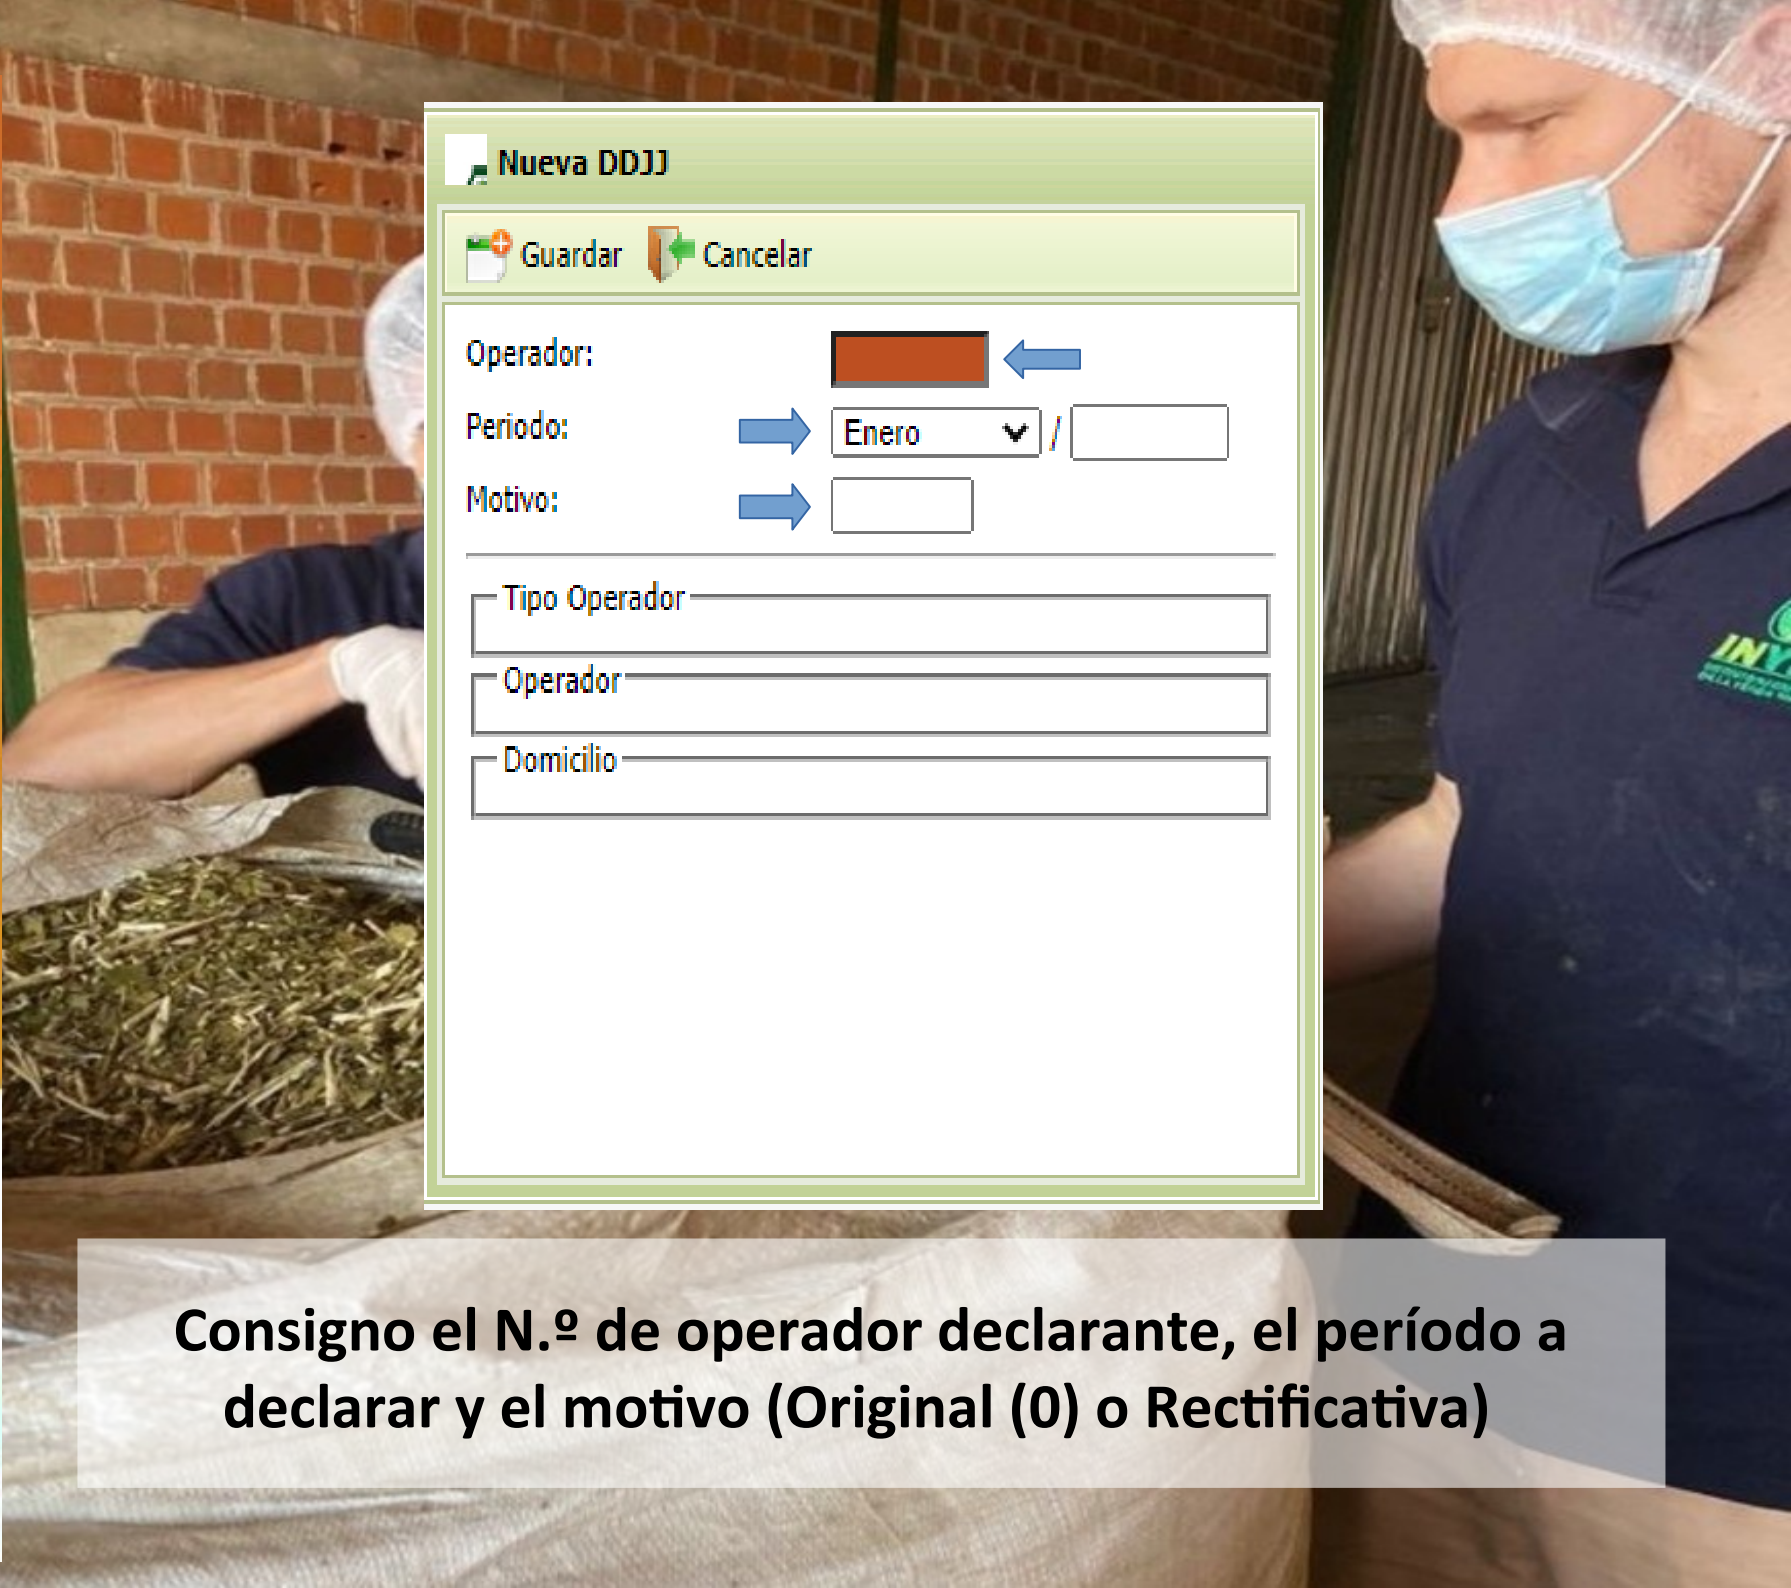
Nueva DDJJ

Guardar Cancelar

Operador:

Periodo: Enero /

Motivo:

Tipo Operador

Operador

Domicilio

INY

Consigno el N.º de operador declarante, el período a declarar y el motivo (Original (0) o Rectificativa)